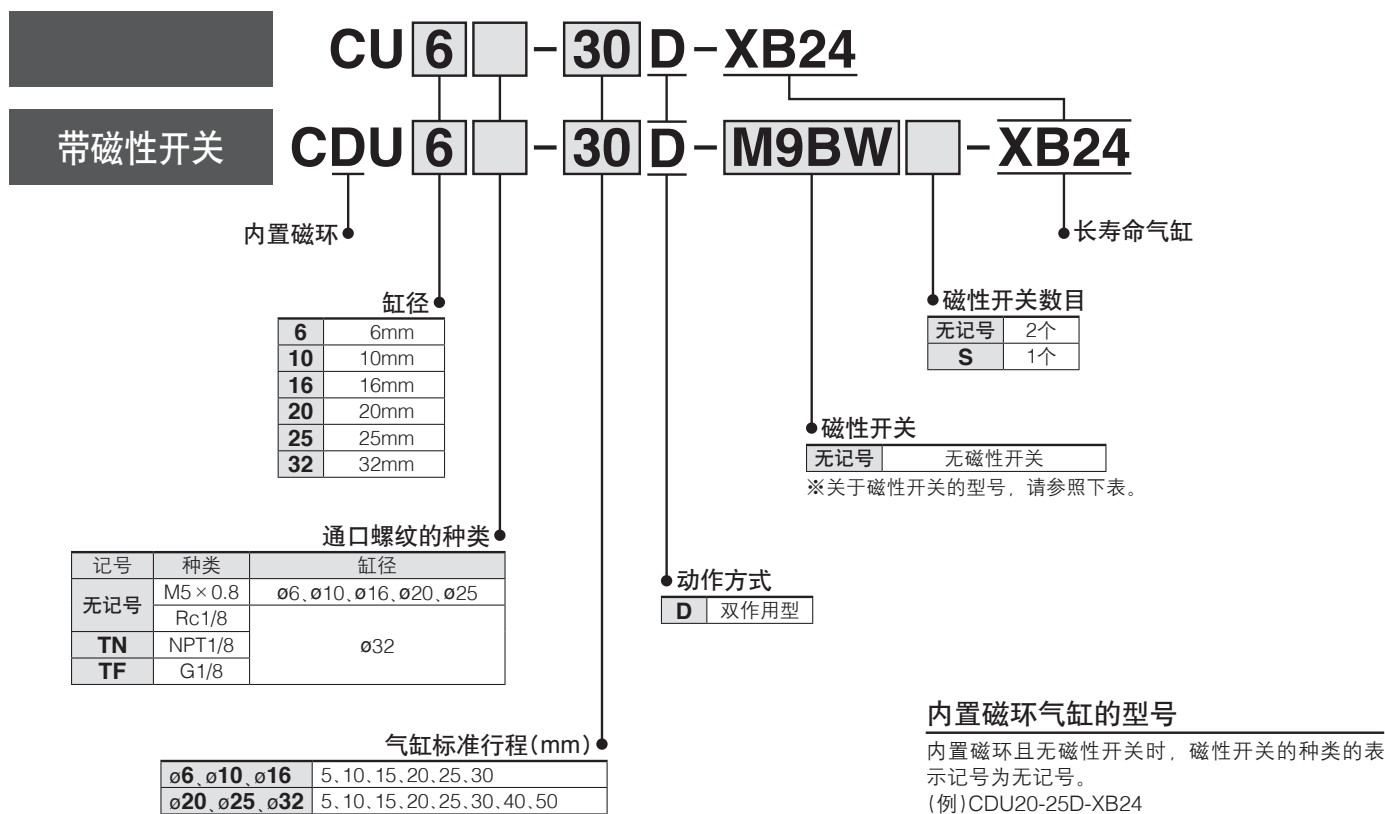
CU 6 - 30 D - XB24

带磁性开关

CDU 6 - 30 D - M9BW - XB24

内置磁环

长寿命气缸

缸径

| 6 | 6mm |
|---|---|
| 10 | 10mm |
| 16 | 16mm |
| 20 | 20mm |
| 25 | 25mm |
| 32 | 32mm |

磁性开关数目

| 无记号 | 2个 |
|---|---|
| S | 1个 |

磁性开关

| 无记号 | 无磁性开关 |
|---|---|

※关于磁性开关的型号，请参照下表。

通口螺纹的种类

| 记号 | 种类 | 缸径 |
|---|---|---|
| 无记号 | M5 × 0.8 | ø6、ø10、ø16、ø20、ø25 |
| 无记号 | Rc1/8 | ø32 |
| TN | NPT1/8 | ø32 |
| TF | G1/8 | ø32 |

动作方式

| D | 双作用型 |
|---|---|

气缸标准行程(mm)

| ø6、ø10、ø16 | 5、10、15、20、25、30 |
|---|---|
| ø20、ø25、ø32 | 5、10、15、20、25、30、40、50 |

内置磁环气缸的型号

内置磁环且无磁性开关时，磁性开关的种类的表示记号为无记号。
(例)CDU20-25D-XB24